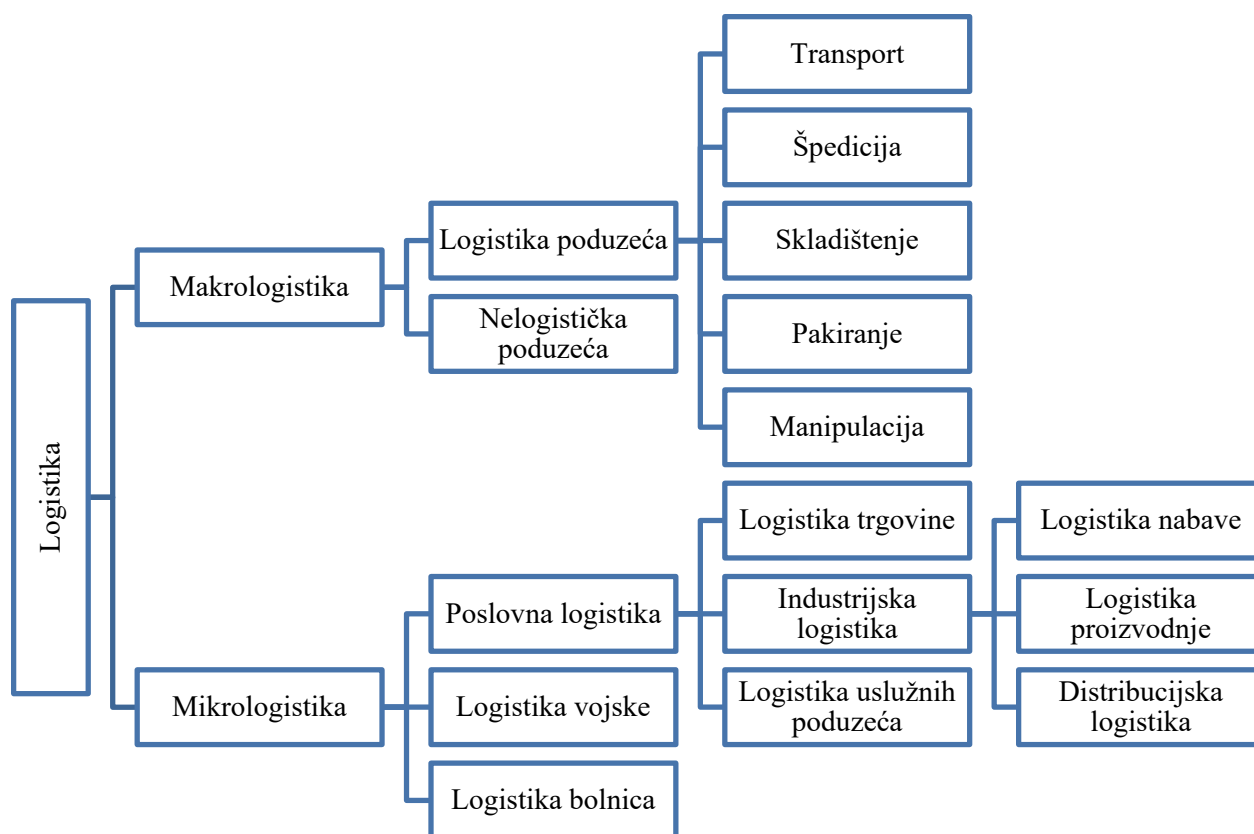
Logistika

Makrologistika

Logistika poduzeća

Nelogistička poduzeća

Transport

Špedicija

Skladištenje

Pakiranje

Manipulacija

Mikrologistika

Poslovna logistika

Logistika vojske

Logistika bolnica

Logistika trgovine

Industrijska logistika

Logistika uslužnih poduzeća

Logistika nabave

Logistika proizvodnje

Distribucijska logistika